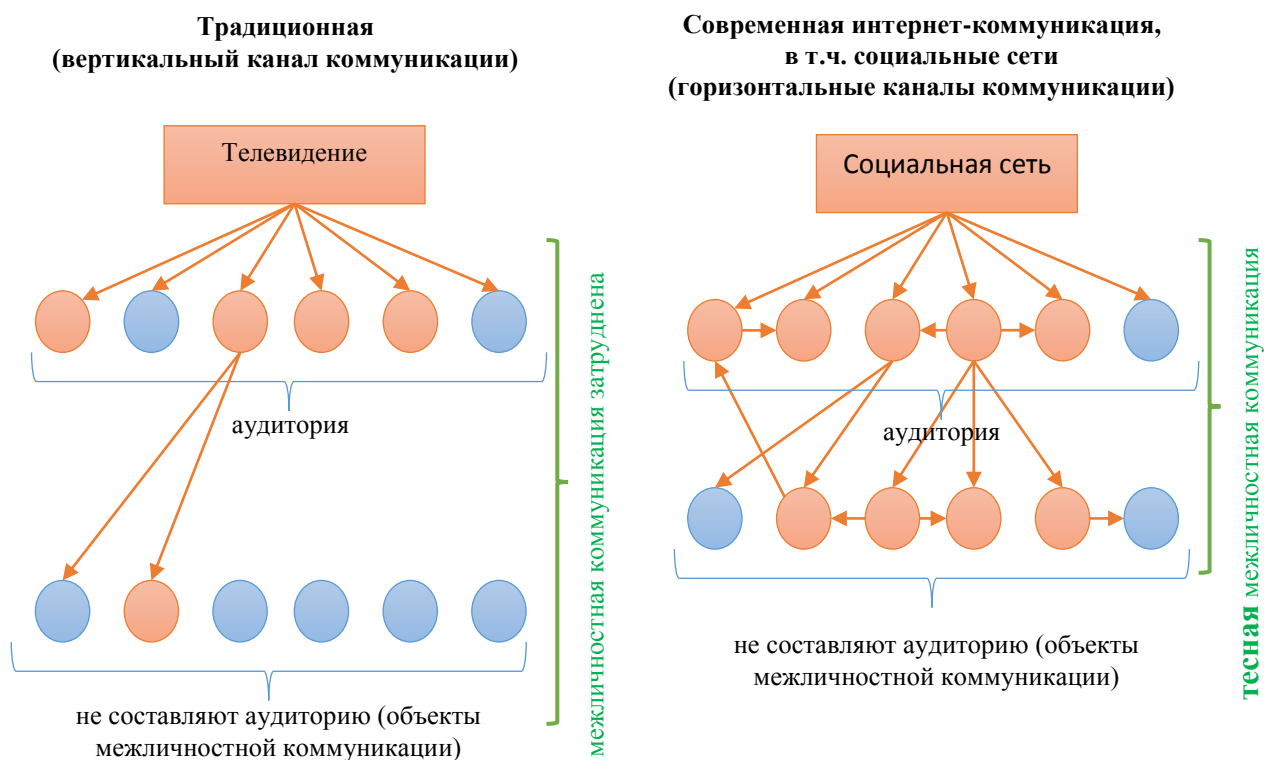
Традиционная
(вертикальный канал коммуникации)

Телевидение

аудитория

не составляют аудиторию (объекты межличностной коммуникации)

межличностная коммуникация затруднена

Современная интернет-коммуникация, в т.ч. социальные сети
(горизонтальные каналы коммуникации)

Социальная сеть

аудитория

не составляют аудиторию (объекты межличностной коммуникации)

тесная межличностная коммуникация